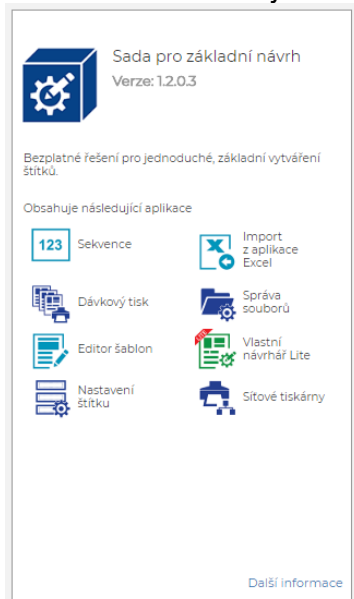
Sada pro základní návrh
Verze: 1.2.0.3

Bezplatné řešení pro jednoduché, základní vytváření štítků.

Obsahuje následující aplikace

123 Sekvence

Import z aplikace Excel

Dávkový tisk

Správa souborů

Editor šablon

Vlastní návrhář Lite

Nastavení štítku

Síťové tiskárny

Další informace